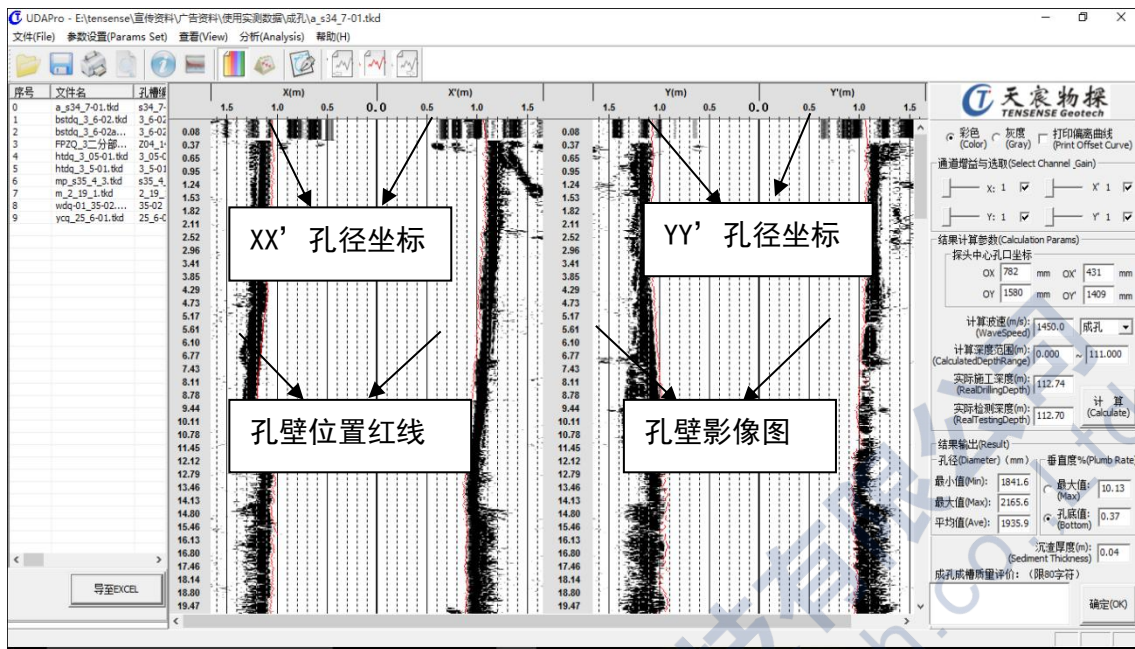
UDAPro - E:\tensense\宣传资料\广告资料\使用实测数据\成孔\a_s34_7-01.tkd

文件(File) 参数设置(Params Set) 查看(View) 分析(Analysis) 帮助(H)

| 序号 | 文件名 | 孔槽 |
|---|---|---|
| 0 | a_s34_7-01.tkd | s34_7- |
| 1 | bstdq_3_6-02.tkd | 3_6-02 |
| 2 | bstdq_3_6-02a... | 3_6-02 |
| 3 | FPZQ_3二分部... | Z04_1 |
| 4 | htdq_3_05-01.tkd | 3_05-0 |
| 5 | htdq_3_5-01.tkd | 3_5-01 |
| 6 | mp_s35_4_3.tkd | s35_4_ |
| 7 | m_2_19_1.tkd | 2_19_ |
| 8 | wdq-01_35-02.... | 35-02 |
| 9 | ycq_25_6-01.tkd | 25_6-0 |

导至EXCEL

X(m) X'(m) Y(m) Y'(m)
1.5 1.0 0.5 0.0 0.5 1.0 1.5 1.5 1.0 0.5 0.0 0.5 1.0 1.5

0.08 0.37 0.65 0.95 1.24 1.53 1.82 2.11 2.52 2.96 3.41 3.85 4.29 4.73 5.17 5.61 6.10 6.77 7.43 8.11 8.78 9.44 10.11 10.78 11.45 12.12 12.79 13.46 14.13 14.80 15.46 16.13 16.80 17.46 18.14 18.80 19.47

XX’孔径坐标
YY’孔径坐标
孔壁位置红线
孔壁影像图

天宸物探 TENSENSE Geotech
彩色 (Color) 灰度 (Gray) 打印偏离曲线 (Print Offset Curve)
通道增益与选取(Select Channel Gain)
X: 1 X' 1 Y: 1 Y' 1
结果计算参数(Calculation Params)
探头中心孔口坐标
OX 782 mm OX' 431 mm
OY 1580 mm OY' 1409 mm
计算波速(m/s): (WaveSpeed) 1450.0 成孔
计算深度范围(m): (CalculatedDepthRange) 0.000 ~ 111.000
实际施工深度(m): (RealDrillingDepth) 112.74
实际检测深度(m): (RealTestingDepth) 112.70
计 算 (Calculate)
结果输出(Result)
孔径(Diameter)(mm)
最小值(Min): 1841.6
最大值(Max): 2165.6
平均值(Ave): 1935.9
垂直度%(Plumb Rate)
最大值: (Max) 10.13
孔底值: (Bottom) 0.37
沉渣厚度(m): (Sediment Thickness) 0.04
成孔成槽质量评价: (限80字符)
确定(OK)